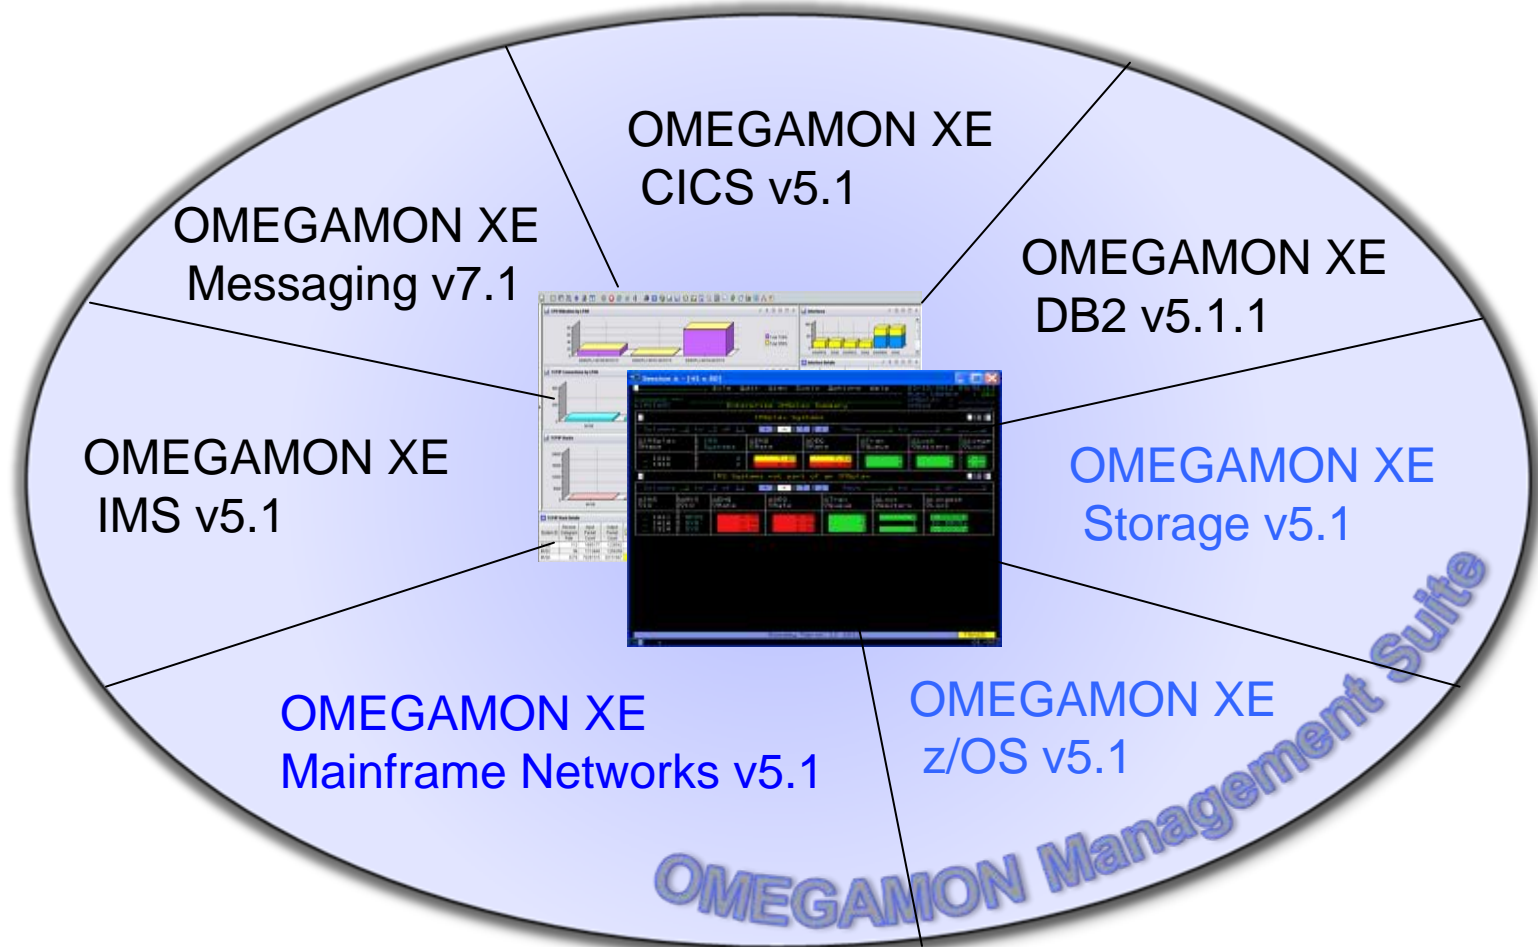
OMEGAMON XE
CICS v5.1

OMEGAMON XE
Messaging v7.1

OMEGAMON XE
DB2 v5.1.1

OMEGAMON XE
IMS v5.1

OMEGAMON XE
Storage v5.1

OMEGAMON XE
Mainframe Networks v5.1

OMEGAMON XE
z/OS v5.1

OMEGAMON Management Suite